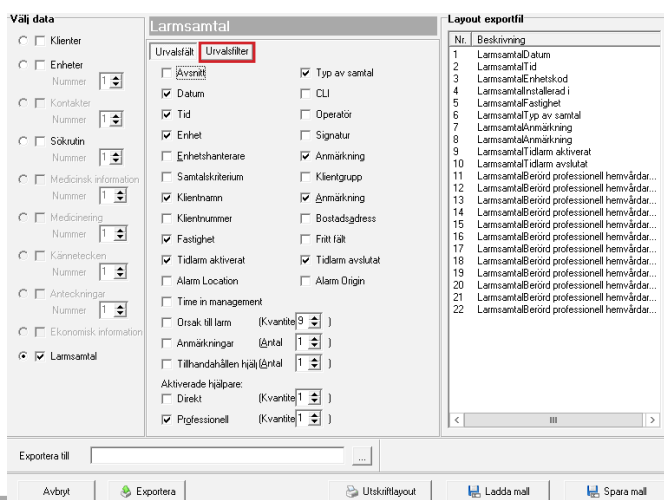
Välj data

Klienter

Enheter
Nummer 1

Kontakter
Nummer 1

Sökrutin
Nummer 1

Medicinsk information
Nummer 1

Medicinering
Nummer 1

Kännetecken
Nummer 1

Anteckningar
Nummer 1

Ekonomisk information

Larmsamtal

Larmsamtal

Urvalsfält | Urvalsfilter

Avsnitt
Typ av samtal
Datum
CLI
Tid
Operatör
Enhet
Signatur
Enhetshanterare
Anmärkning
Samtalskriterium
Klientgrupp
Klientnamn
Anmärkning
Klientnummer
Bostadsadress
Fastighet
Fritt fält
Tidlarm aktiverat
Tidlarm avslutat
Alarm Location
Alarm Origin
Time in management
Orsak till larm (Kvantite 9 )
Anmärkningar (Antal 1 )
Tillhandahållen hjälp (Antal 1 )
Aktiverade hjälpare:
Direkt (Kvantite 1 )
Professionell (Kvantite 1 )

Layout exportfil

| Nr. | Beskrivning |
|---|---|
| 1 | LarmsamtalDatum |
| 2 | LarmsamtalTid |
| 3 | LarmsamtalEnhetskod |
| 4 | LarmsamtalInstallerad i |
| 5 | LarmsamtalFastighet |
| 6 | LarmsamtalTyp av samtal |
| 7 | LarmsamtalAnmärkning |
| 8 | LarmsamtalAnmärkning |
| 9 | LarmsamtalTidlarm aktiverat |
| 10 | LarmsamtalTidlarm avslutat |
| 11 | LarmsamtalBerörd professionell hemvårdar... |
| 12 | LarmsamtalBerörd professionell hemvårdar... |
| 13 | LarmsamtalBerörd professionell hemvårdar... |
| 14 | LarmsamtalBerörd professionell hemvårdar... |
| 15 | LarmsamtalBerörd professionell hemvårdar... |
| 16 | LarmsamtalBerörd professionell hemvårdar... |
| 17 | LarmsamtalBerörd professionell hemvårdar... |
| 18 | LarmsamtalBerörd professionell hemvårdar... |
| 19 | LarmsamtalBerörd professionell hemvårdar... |
| 20 | LarmsamtalBerörd professionell hemvårdar... |
| 21 | LarmsamtalBerörd professionell hemvårdar... |
| 22 | LarmsamtalBerörd professionell hemvårdar... |

Exportera till ...

Avbryt
Exportera
Utskriftlayout
Ladda mall
Spara mall